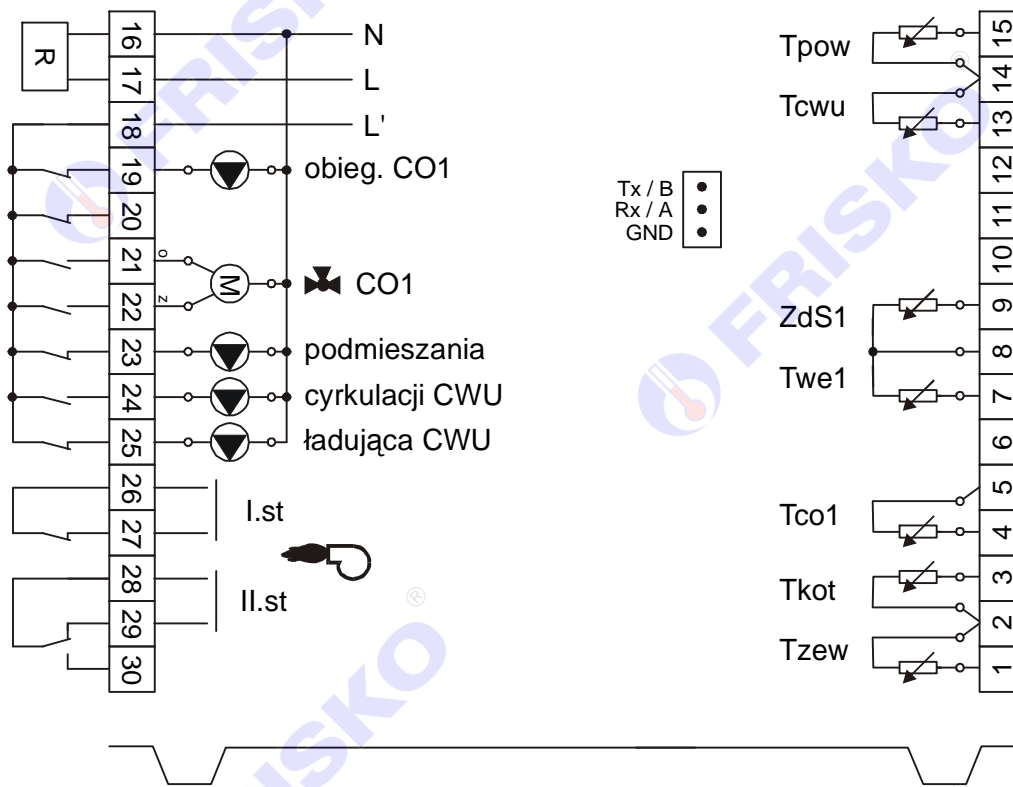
R

16
17
18
19
20
21
22
23
24
25
26
27
28
29
30

N
L
L'
obieg. CO1
o
z
M
CO1
podmieszania
cyrkulacji CWU
ładująca CWU
I.st
II.st

Tx / B
Rx / A
GND

Tpow
Tcwu
ZdS1
Twe1
Tco1
Tkot
Tzew

15
14
13
12
11
10
9
8
7
6
5
4
3
2
1

FRISKO